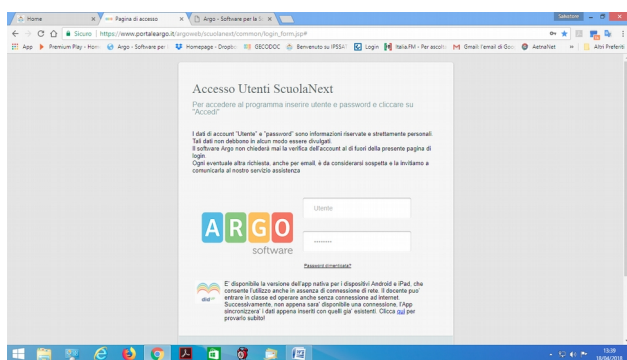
Home | Pagina di accesso | Argo - Software per la S

Salvatore

Sicuro | https://www.portaleargo.it/argoweb/scuolanext/common/login_form.jsp#

App | Premium Play - Hom | Argo - Software per | Homepage - Dropbo | GECODOC | Benvenuto su IPSSAT | Login | Italia.FM - Per ascolt | Gmail: l'email di Goo | AetnaNet | Altri Preferiti

Accesso Utenti ScuolaNext

Per accedere al programma inserire utente e password e cliccare su "Accedi"

I dati di account "Utente" e "password" sono informazioni riservate e strettamente personali. Tali dati non debbono in alcun modo essere divulgati.
Il software Argo non chiederà mai la verifica dell'account al di fuori della presente pagina di login.
Ogni eventuale altra richiesta, anche per email, è da considerarsi sospetta e la invitiamo a comunicarla al nostro servizio assistenza

ARGO
software

Utente

••••••••

Password dimenticata?

E' disponibile la versione dell'app nativa per i dispositivi Android e iPad, che consente l'utilizzo anche in assenza di connessione di rete. I docenti puo' entrare in classe ed operare anche senza connessione ad internet. Successivamente, non appena sara' disponibile una connessione, l'App sincronizzera' i dati appena inseriti con quelli gia' esistenti. Clicca qui per provarlo subito!

didUP

13:39
18/06/2018